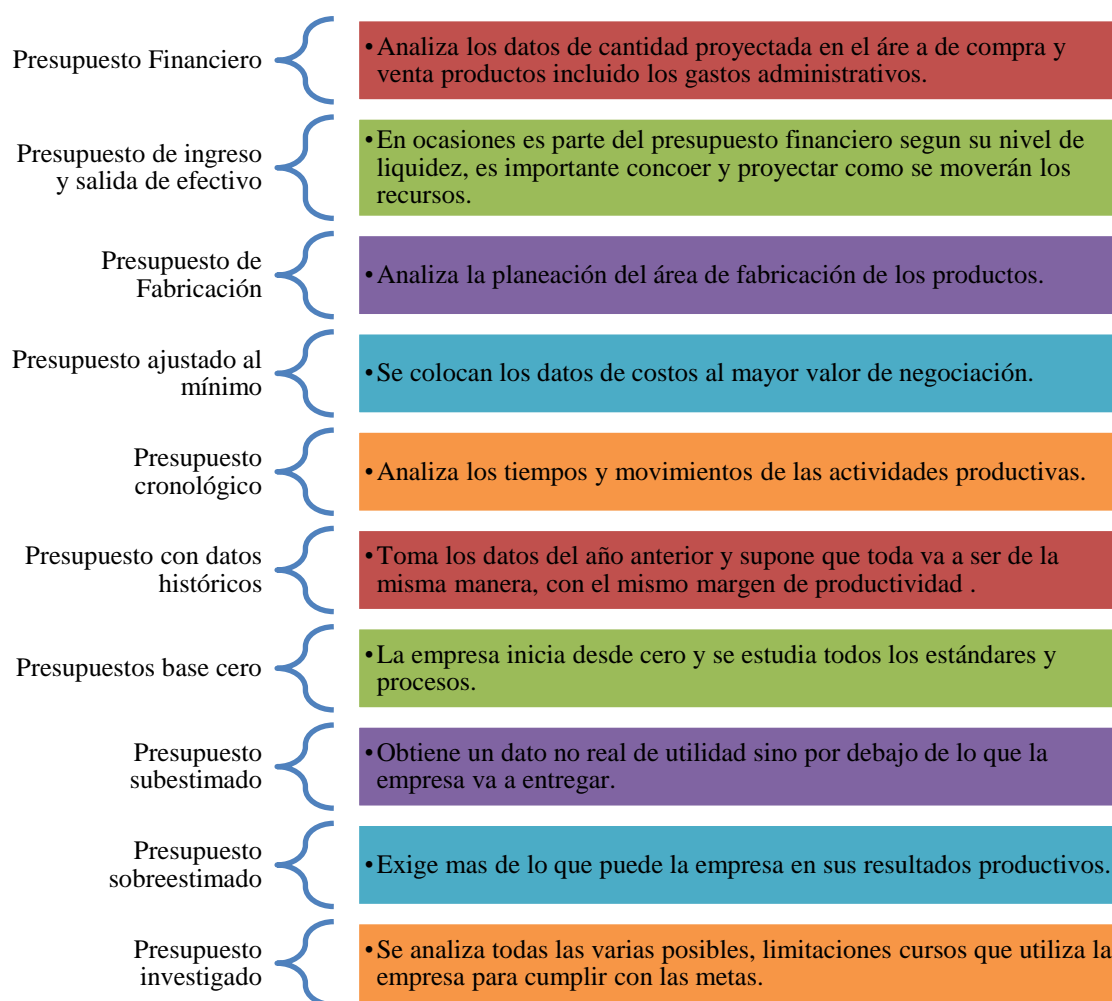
Presupuesto Financiero

•Analiza los datos de cantidad proyectada en el áre a de compra y venta productos incluido los gastos administrativos.

Presupuesto de ingreso y salida de efectivo

•En ocasiones es parte del presupuesto financiero segun su nivel de liquidez, es importante concoer y proyectar como se moverán los recursos.

Presupuesto de Fabricación

•Analiza la planeación del área de fabricación de los productos.

Presupuesto ajustado al mínimo

•Se colocan los datos de costos al mayor valor de negociación.

Presupuesto cronológico

•Analiza los tiempos y movimientos de las actividades productivas.

Presupuesto con datos históricos

•Toma los datos del año anterior y supone que toda va a ser de la misma manera, con el mismo margen de productividad .

Presupuestos base cero

•La empresa inicia desde cero y se estudia todos los estándares y procesos.

Presupuesto subestimado

•Obtiene un dato no real de utilidad sino por debajo de lo que la empresa va a entregar.

Presupuesto sobreestimado

•Exige mas de lo que puede la empresa en sus resultados productivos.

Presupuesto investigado

•Se analiza todas las varias posibles, limitaciones cursos que utiliza la empresa para cumplir con las metas.